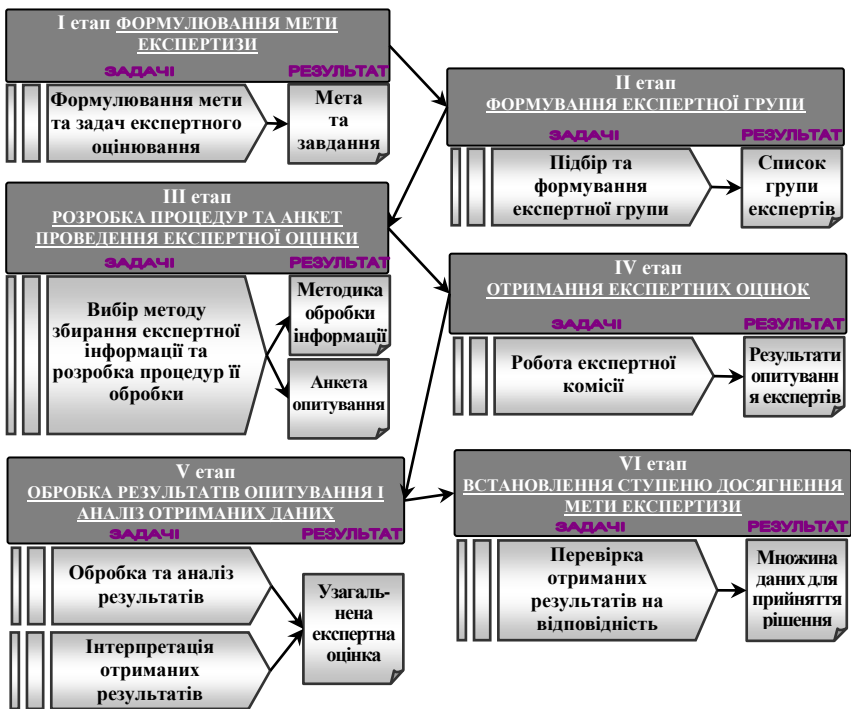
I етап ФОРМУЛЮВАННЯ МЕТИ ЕКСПЕРТИЗИ

ЗАДАЧІ

РЕЗУЛЬТАТ

Формулювання мети та задач експертного оцінювання

Мета та завдання

II етап
ФОРМУВАННЯ ЕКСПЕРТНОЇ ГРУПИ

ЗАДАЧІ

РЕЗУЛЬТАТ

Підбір та формування експертної групи

Список групи експертів

III етап
РОЗРОБКА ПРОЦЕДУР ТА АНКЕТ ПРОВЕДЕННЯ ЕКСПЕРТНОЇ ОЦІНКИ

ЗАДАЧІ

РЕЗУЛЬТАТ

Вибір методу збирання експертної інформації та розробка процедур її обробки

Методика обробки інформації

Анкета опитування

IV етап
ОТРИМАННЯ ЕКСПЕРТНИХ ОЦІНОК

ЗАДАЧІ

РЕЗУЛЬТАТ

Робота експертної комісії

Результати опитуванн я експертів

V етап
ОБРОБКА РЕЗУЛЬТАТІВ ОПИТУВАННЯ І АНАЛІЗ ОТРИМАНИХ ДАНИХ

ЗАДАЧІ

РЕЗУЛЬТАТ

Обробка та аналіз результатів

Інтерпретація отриманих результатів

Узагальнена експертна оцінка

VI етап
ВСТАНОВЛЕННЯ СТУПЕНЮ ДОСЯГНЕННЯ МЕТИ ЕКСПЕРТИЗИ

ЗАДАЧІ

РЕЗУЛЬТАТ

Перевірка отриманих результатів на відповідність

Множина даних для прийняття рішення